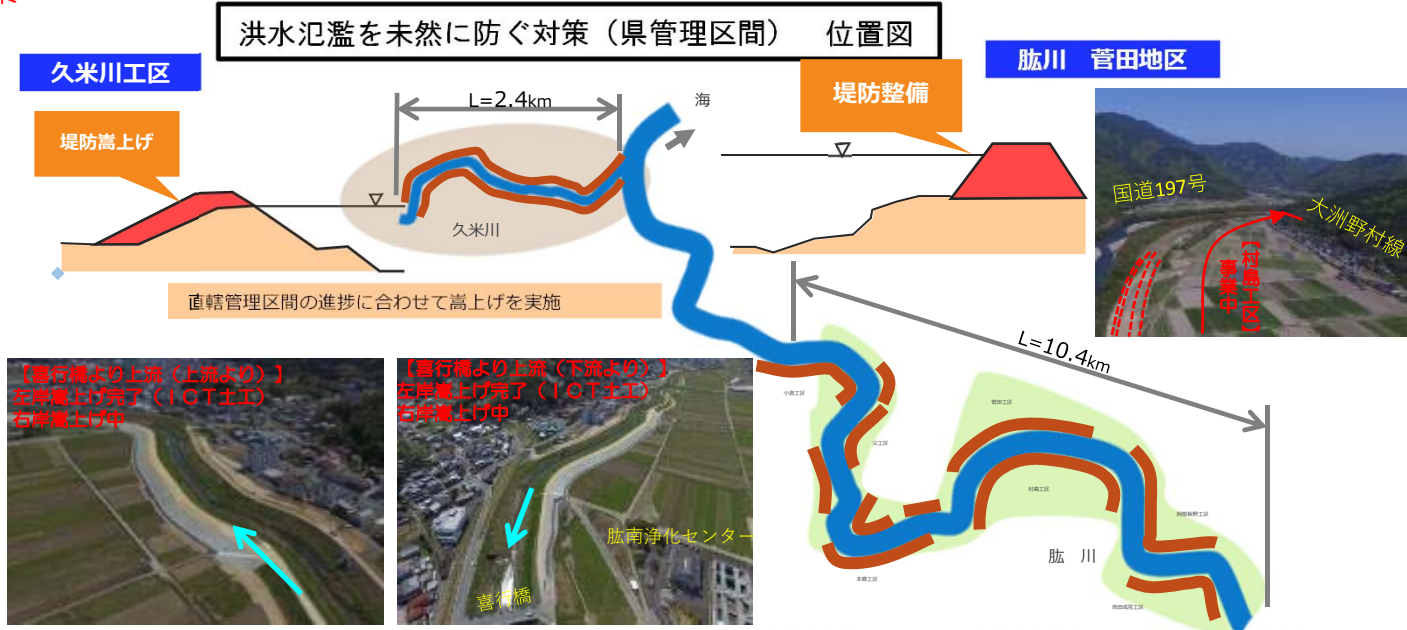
洪水氾濫を未然に防ぐ対策（県管理区間）　位置図

久米川工区

堤防嵩上げ

L=2.4km

海

久米川

直轄管理区間の進捗に合わせて嵩上げを実施

肱川　菅田地区

堤防整備

国道197号

大洲野村線

【村島工区】事業中

L=10.4km

【喜行橋より上流（上流より）】
左岸嵩上げ完了（ＩＣＴ土工）
右岸嵩上げ中

【喜行橋より上流（下流より）】
左岸嵩上げ完了（ＩＣＴ土工）
右岸嵩上げ中

肱南浄化センター

喜行橋

小倉工区

菅田工区

父工区

村島工区

阿部和野工区

本郷工区

肱　川

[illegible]